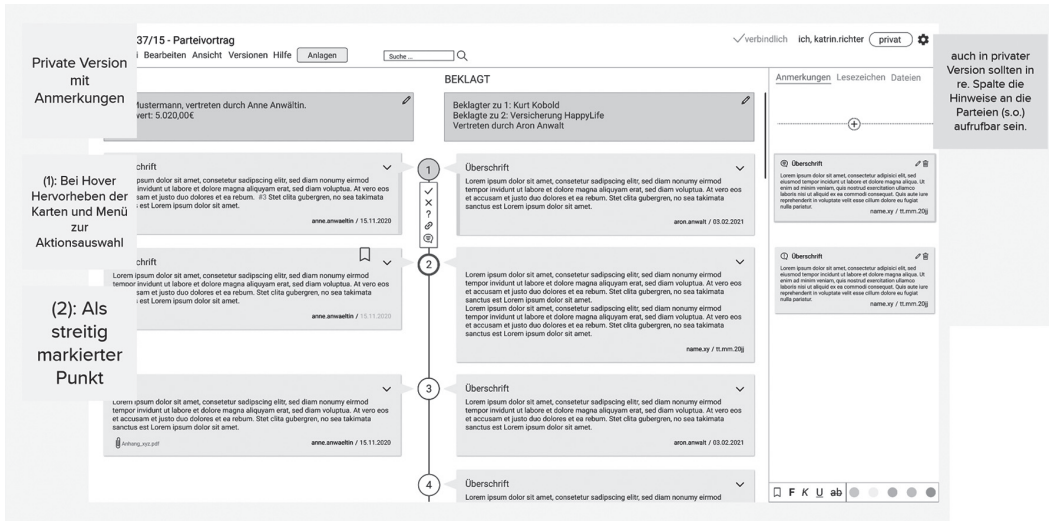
Private Version mit Anmerkungen

37/15 - Parteivortrag
Bearbeiten Ansicht Versionen Hilfe Anlagen Suche ...

verbindlich ich, katrin.richter privat

auch in privater Version sollten in re. Spalte die Hinweise an die Parteien (s.o.) aufrufbar sein.

BEKLAGT

Mustermann, vertreten durch Anne Anwältin.
wert: 5.020,00€

Beklagter zu 1: Kurt Kobold
Beklagte zu 2: Versicherung HappyLife
Vertreten durch Aron Anwalt

Anmerkungen Lesezeichen Dateien

(1): Bei Hover Hervorheben der Karten und Menü zur Aktionsauswahl

Überschrift
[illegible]psum dolor sit amet, consetetur sadipscing elitr, sed diam nonumy eirmod invidunt ut labore et dolore magna aliquyam erat, sed diam voluptua. At vero eos accusam et justo duo dolores et ea rebum. #3 Stet clita gubergren, no sea takimata est Lorem ipsum dolor sit amet.
anne.anwaeltin / 15.11.2020

1

Überschrift
Lorem ipsum dolor sit amet, consetetur sadipscing elitr, sed diam nonumy eirmod tempor invidunt ut labore et dolore magna aliquyam erat, sed diam voluptua. At vero eos et accusam et justo duo dolores et ea rebum. Stet clita gubergren, no sea takimata sanctus est Lorem ipsum dolor sit amet.
aron.anwalt / 03.02.2021

Überschrift
Lorem ipsum dolor sit amet, consetetur adipiscici elit, sed eiusmod tempor incidunt ut labore et dolore magna aliqua. Ut enim ad minim veniam, quis nostrud exercitation ullamco laboris nisi ut aliquid ex ea commodi consequat. Quis aute iure reprehenderit in voluptate velit esse cillum dolore eu fugiat nulla pariatur.
name.xy / tt.mm.20jj

Überschrift
Lorem ipsum dolor sit amet, consetetur sadipscing elitr, sed diam nonumy eirmod tempor invidunt ut labore et dolore magna aliquyam erat, sed diam voluptua. At vero eos et accusam et justo duo dolores et ea rebum. Stet clita gubergren, no sea takimata est Lorem ipsum dolor sit amet.
anne.anwaeltin / 15.11.2020

(2): Als streitig markierter Punkt

2

Überschrift
Lorem ipsum dolor sit amet, consetetur sadipscing elitr, sed diam nonumy eirmod tempor invidunt ut labore et dolore magna aliquyam erat, sed diam voluptua. At vero eos et accusam et justo duo dolores et ea rebum. Stet clita gubergren, no sea takimata sanctus est Lorem ipsum dolor sit amet.
Lorem ipsum dolor sit amet, consetetur sadipscing elitr, sed diam nonumy eirmod tempor invidunt ut labore et dolore magna aliquyam erat, sed diam voluptua. At vero eos et accusam et justo duo dolores et ea rebum. Stet clita gubergren, no sea takimata sanctus est Lorem ipsum dolor sit amet.
name.xy / tt.mm.20jj

Überschrift
Lorem ipsum dolor sit amet, consetetur adipiscici elit, sed eiusmod tempor incidunt ut labore et dolore magna aliqua. Ut enim ad minim veniam, quis nostrud exercitation ullamco laboris nisi ut aliquid ex ea commodi consequat. Quis aute iure reprehenderit in voluptate velit esse cillum dolore eu fugiat nulla pariatur.
name.xy / tt.mm.20jj

Lorem ipsum dolor sit amet, consetetur sadipscing elitr, sed diam nonumy eirmod tempor invidunt ut labore et dolore magna aliquyam erat, sed diam voluptua. At vero eos et accusam et justo duo dolores et ea rebum. Stet clita gubergren, no sea takimata sanctus est Lorem ipsum dolor sit amet.
Anhang_xyz.pdf anne.anwaeltin / 15.11.2020

3

Überschrift
Lorem ipsum dolor sit amet, consetetur sadipscing elitr, sed diam nonumy eirmod tempor invidunt ut labore et dolore magna aliquyam erat, sed diam voluptua. At vero eos et accusam et justo duo dolores et ea rebum. Stet clita gubergren, no sea takimata sanctus est Lorem ipsum dolor sit amet.
aron.anwalt / 03.02.2021

4

Überschrift
Lorem ipsum dolor sit amet, consetetur sadipscing elitr, sed diam nonumy eirmod

F K U ab